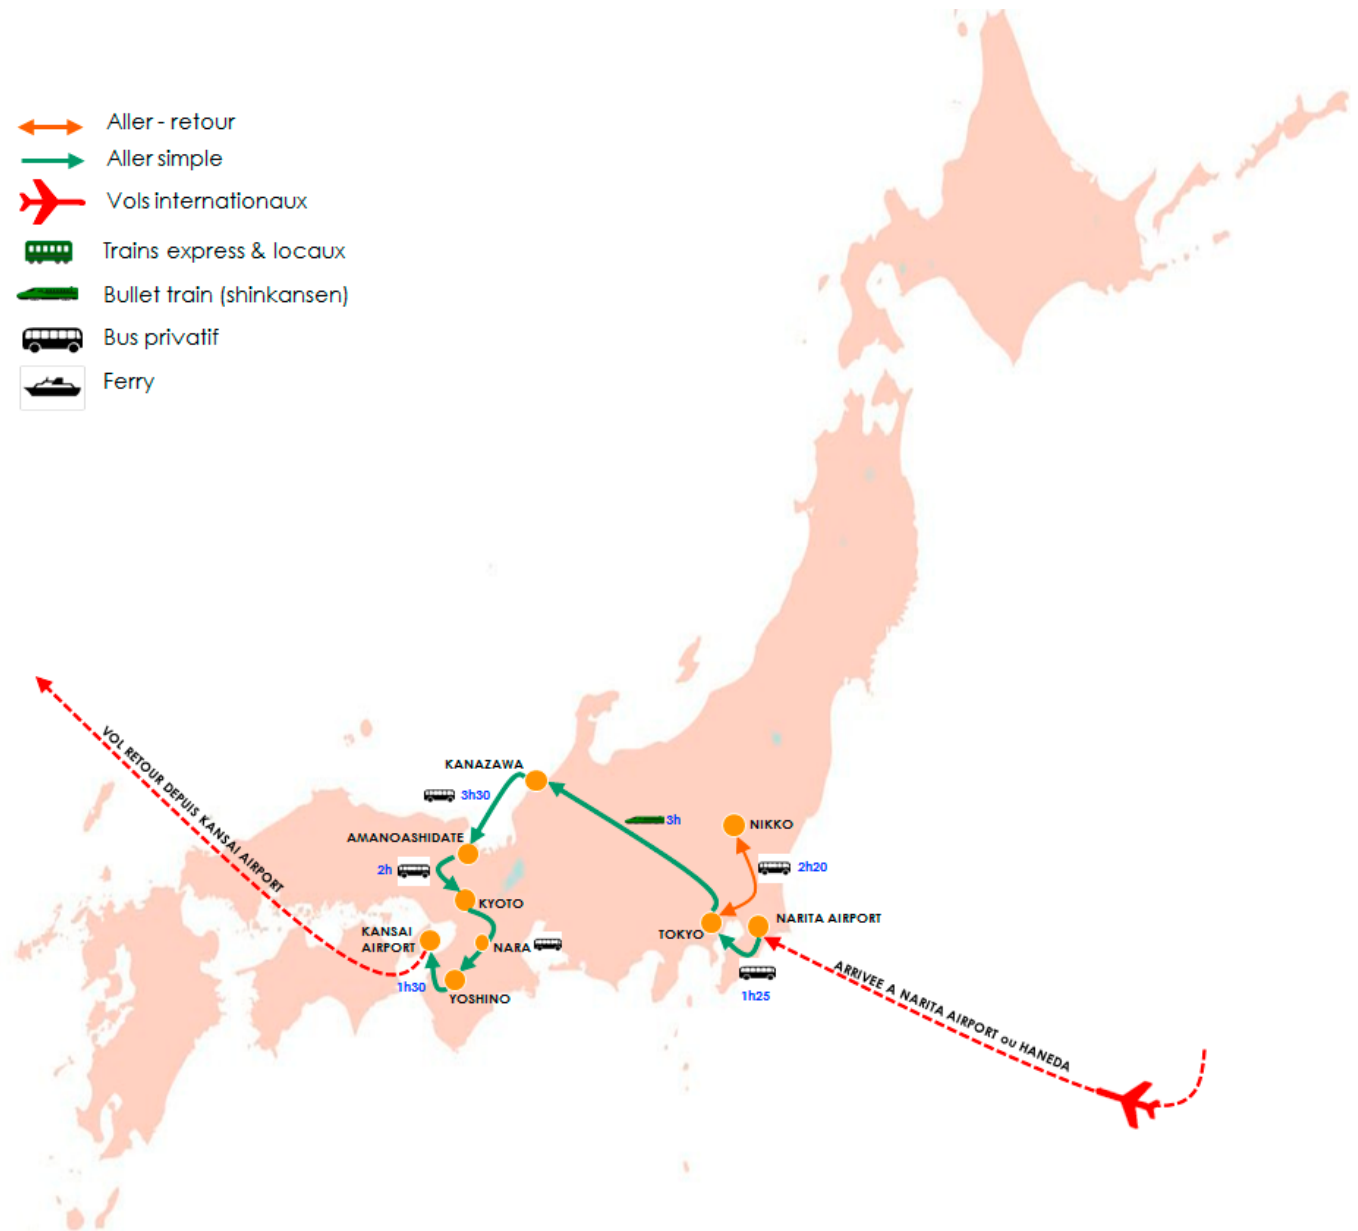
Aller - retour
Aller simple
Vols internationaux
Trains express & locaux
Bullet train (shinkansen)
Bus privatif
Ferry

VOL RETOUR DEPUIS KANSAI AIRPORT

KANAZAWA
3h30
AMANOASHIDATE
2h
KYOTO
KANSAI AIRPORT
NARA
1h30
YOSHINO
3h
NIKKO
2h20
NARITA AIRPORT
TOKYO
1h25

ARRIVEE A NARITA AIRPORT ou HANEDA